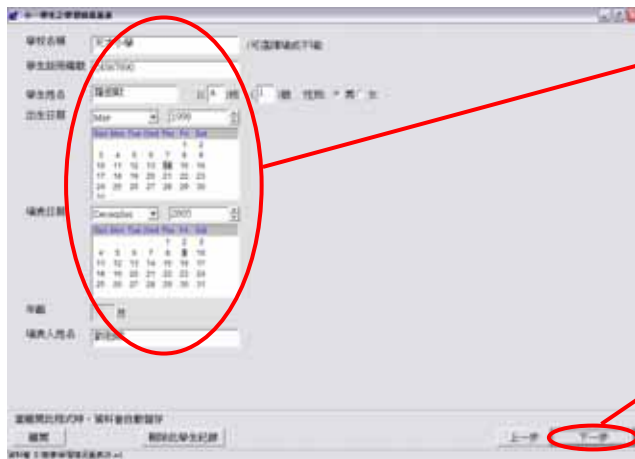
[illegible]

學校名稱 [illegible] (可選擇或自行輸入)
學生註冊編號 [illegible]
學生姓名 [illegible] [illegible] 4 班 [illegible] 號 性別 男 女
出生日期 Mar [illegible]

| Sun | Mon | Tue | Wed | Thu | Fri | Sat |
|---|---|---|---|---|---|---|
| | | | | 1 | 2 | |
| 3 | 4 | 5 | 6 | 7 | 8 | 9 |
| 10 | 11 | 12 | 13 | 14 | 15 | 16 |
| 17 | 18 | 19 | 20 | 21 | 22 | 23 |
| 24 | 25 | 26 | 27 | 28 | 29 | 30 |
| 31 | | | | | | |

填表日期 December 2005

| Sun | Mon | Tue | Wed | Thu | Fri | Sat |
|---|---|---|---|---|---|---|
| | | | | 1 | 2 | 3 |
| 4 | 5 | 6 | 7 | 8 | 9 | 10 |
| 11 | 12 | 13 | 14 | 15 | 16 | 17 |
| 18 | 19 | 20 | 21 | 22 | 23 | 24 |
| 25 | 26 | 27 | 28 | 29 | 30 | 31 |

年齡 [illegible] 月
填表人姓名 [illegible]

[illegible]
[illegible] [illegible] 上一步 下一步
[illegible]